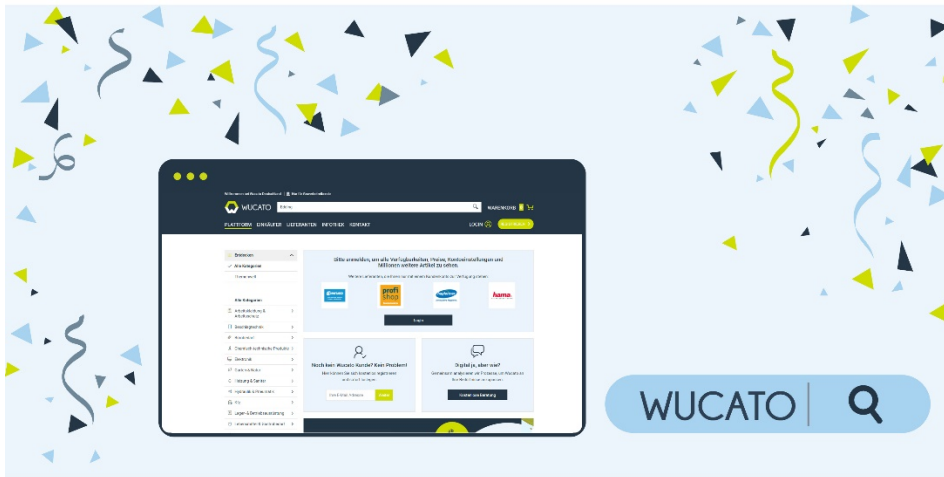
WUCATO
PLATTFORM EINKÄUFER LIEFERANTEN INFOTHEK KONTAKT
WARENKORB
LOGIN
Bitte anmelden, um alle Verfügbarkeiten, Preise, Kontraktinformationen und Millionen weitere Artikel zu sehen.
profi shop
hama
Noch kein Wucato Kunde? Kein Problem!
Digital ja, aber wie?
Lager- & Betriebsausstattung
WUCATO